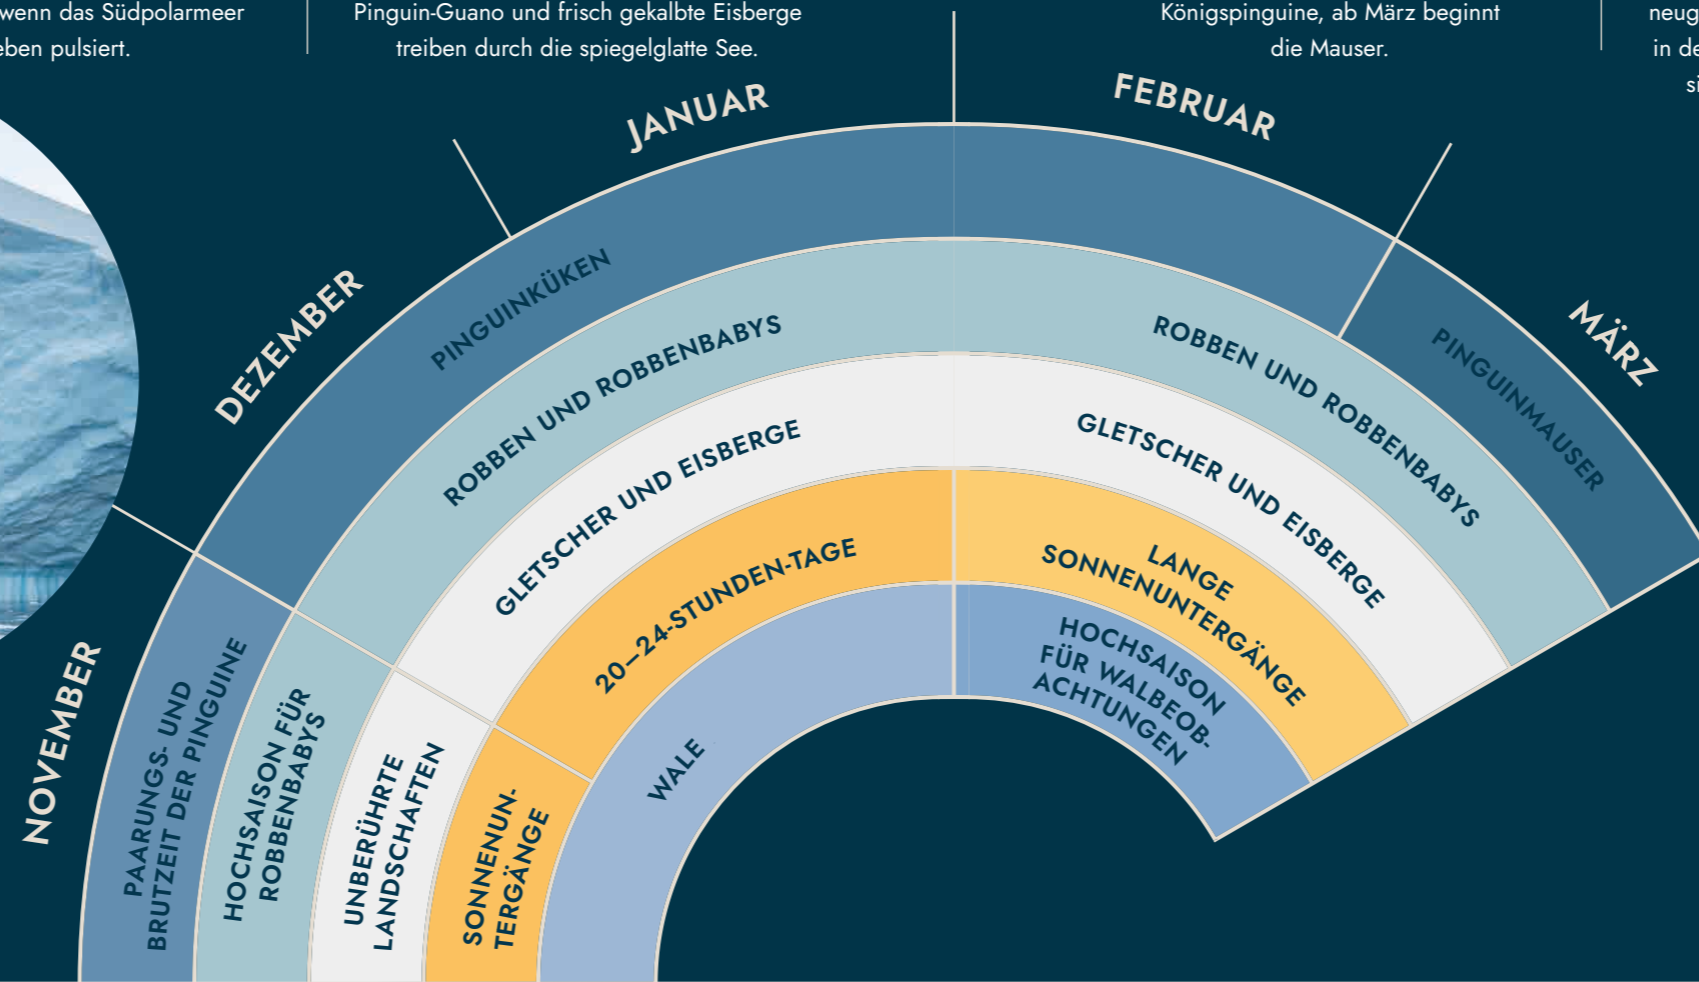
wenn das Südpolarmeer
eben pulsiert.

Pinguin-Guano und frisch gekalbte Eisberge treiben durch die spiegelglatte See.

Königspinguine, ab März beginnt die Mauser.

neug
in de
si

JANUAR

FEBRUAR

DEZEMBER

MÄRZ

NOVEMBER

PINGUINKÜKEN

ROBBEN UND ROBBENBABYS

ROBBEN UND ROBBENBABYS

PINGUINMAUSER

GLETSCHER UND EISBERGE

GLETSCHER UND EISBERGE

20–24-STUNDEN-TAGE

LANGE SONNENUNTERGÄNGE

WALE

HOCHSAISON FÜR WALBEOB. ACHTUNGEN

PAARUNGS- UND BRUTZEIT DER PINGUINE

HOCHSAISON FÜR ROBBENBABYS

UNBERÜHRTE LANDSCHAFTEN

SONNENUNTERGÄNGE